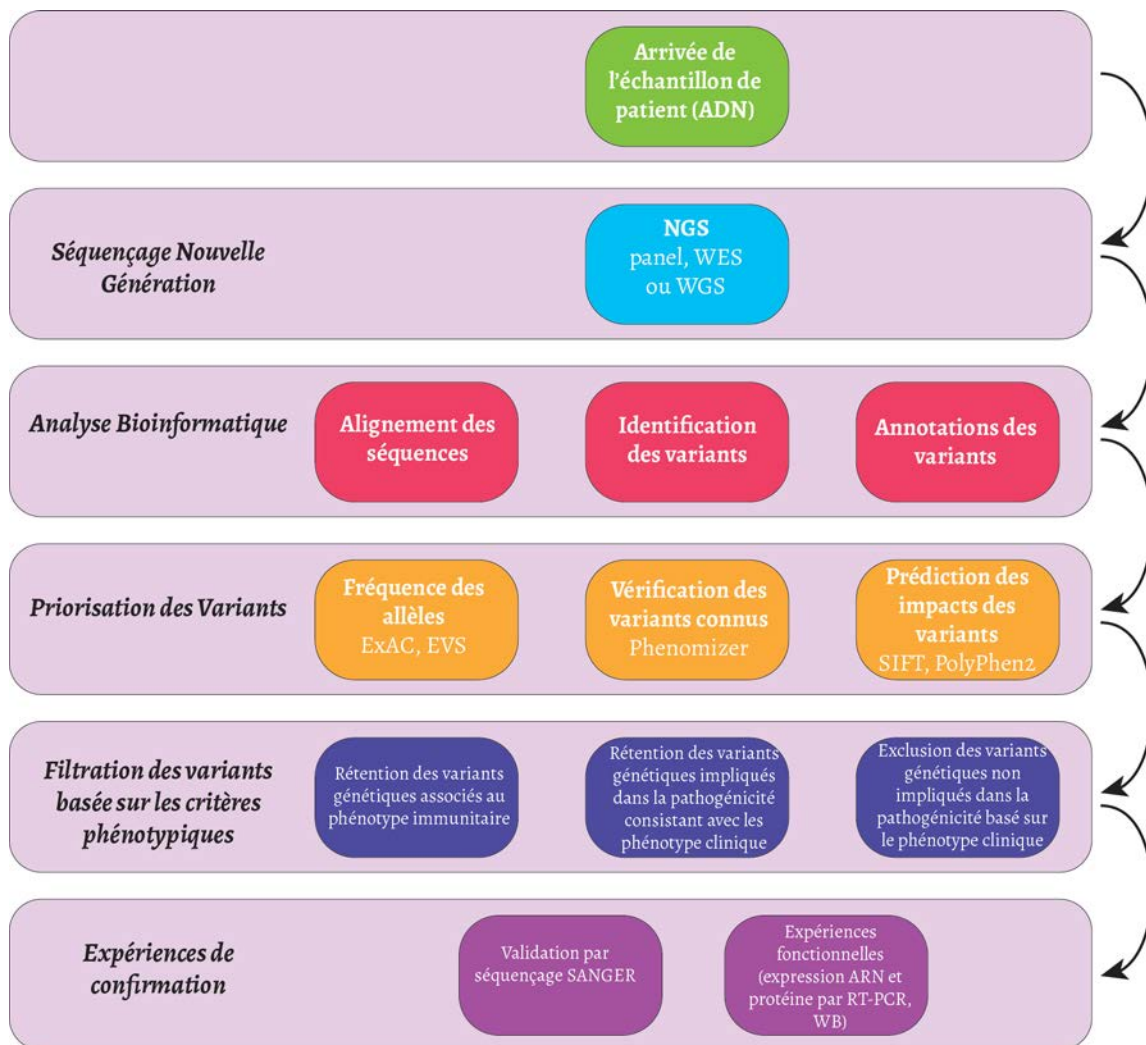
Arrivée de l'échantillon de patient (ADN)

Séquençage Nouvelle Génération

NGS
panel, WES ou WGS

Analyse Bioinformatique

Alignement des séquences

Identification des variants

Annotations des variants

Priorisation des Variants

Fréquence des allèles
ExAC, EVS

Vérification des variants connus
Phenomizer

Prédiction des impacts des variants
SIFT, PolyPhen2

Filtration des variants basée sur les critères phénotypiques

Rétention des variants génétiques associés au phénotype immunitaire

Rétention des variants génétiques impliqués dans la pathogénicité consistant avec les phénotype clinique

Exclusion des variants génétiques non impliqués dans la pathogénicité basé sur le phénotype clinique

Expériences de confirmation

Validation par séquençage SANGER

Expériences fonctionnelles (expression ARN et protéine par RT-PCR, WB)